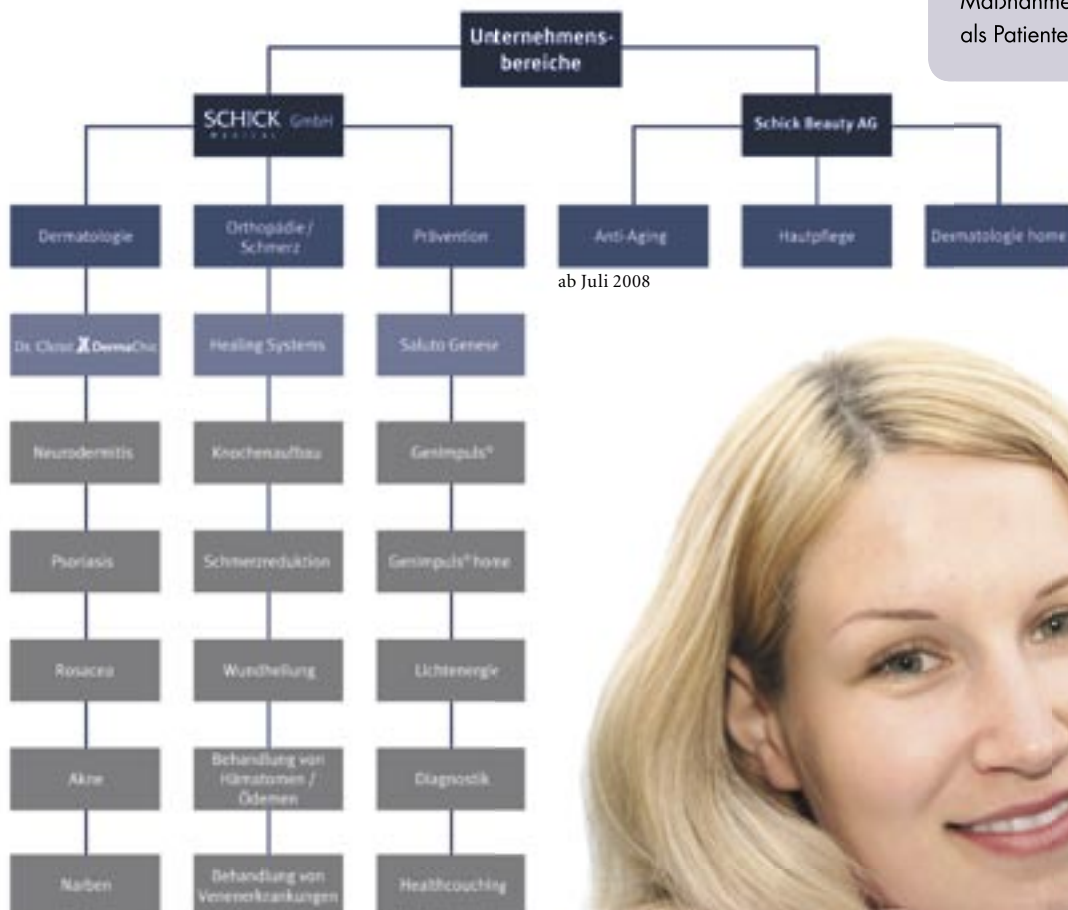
Maßnahme
als Patiente

Unternehmensbereiche

SCHICK GmbH
MEDICAL

Schick Beauty AG

Dermatologie

Orthopädie / Schmerz

Prävention

Anti-Aging

Hautpflege

Dermatologie home

ab Juli 2008

Dr. Christ DermaChic

Healing Systems

Saluto Genese

Neurodermitis

Knochenaufbau

Genimpuls®

Psoriasis

Schmerzreduktion

Genimpuls® home

Rosacea

Wundheilung

Lichtenergie

Akne

Behandlung von Hämatomen / Ödemen

Diagnostik

Narben

Behandlung von Venenerkrankungen

Healthcouching